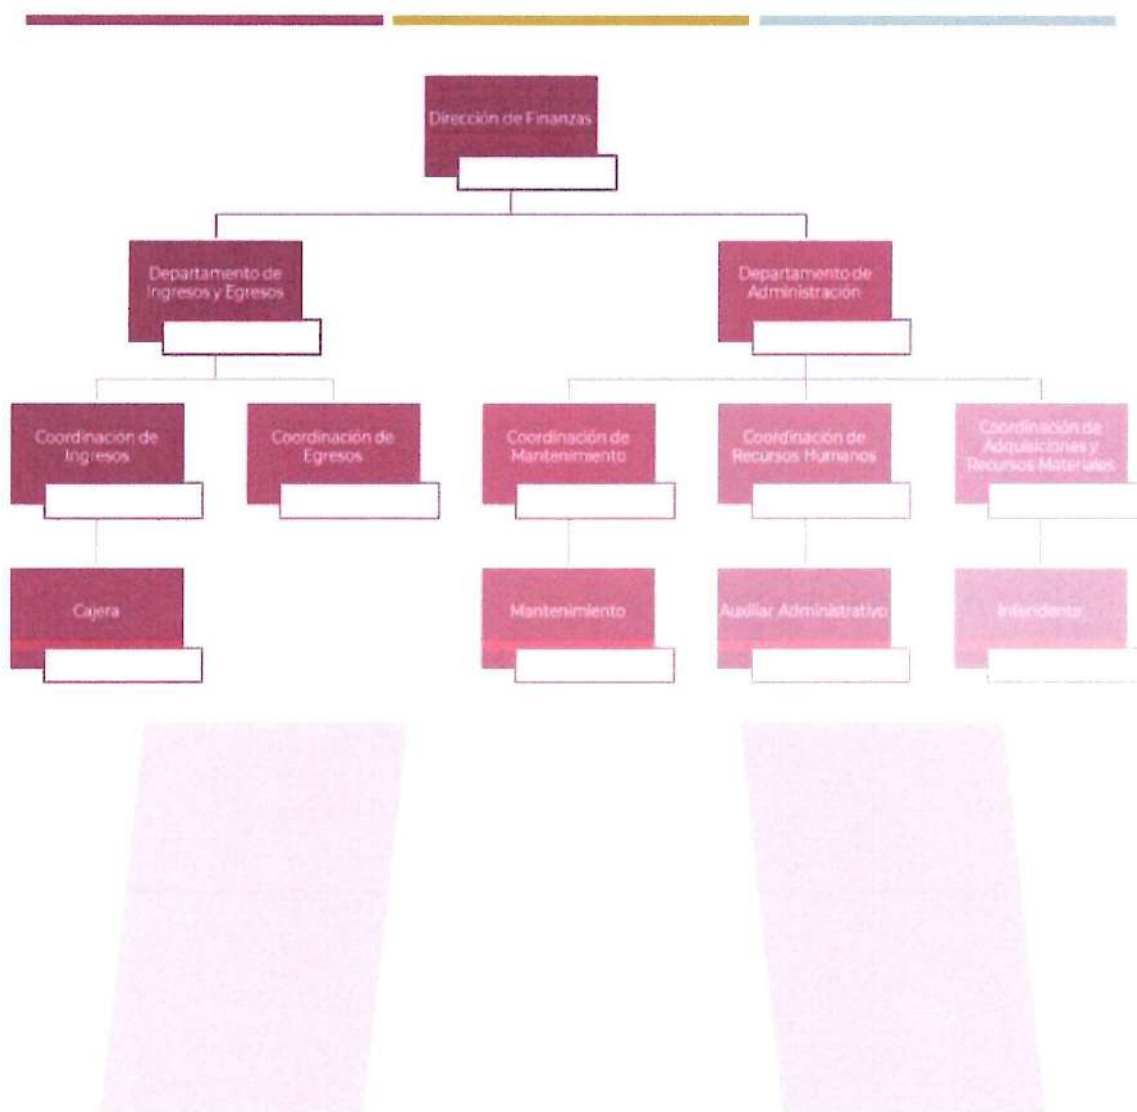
Dirección de Finanzas

Departamento de Ingresos y Egresos

Departamento de Administración

Coordinación de Ingresos

Coordinación de Egresos

Coordinación de Mantenimiento

Coordinación de Recursos Humanos

Coordinación de Adquisiciones y Recursos Materiales

Cajera

Mantenimiento

Auxiliar Administrativo

Intendente